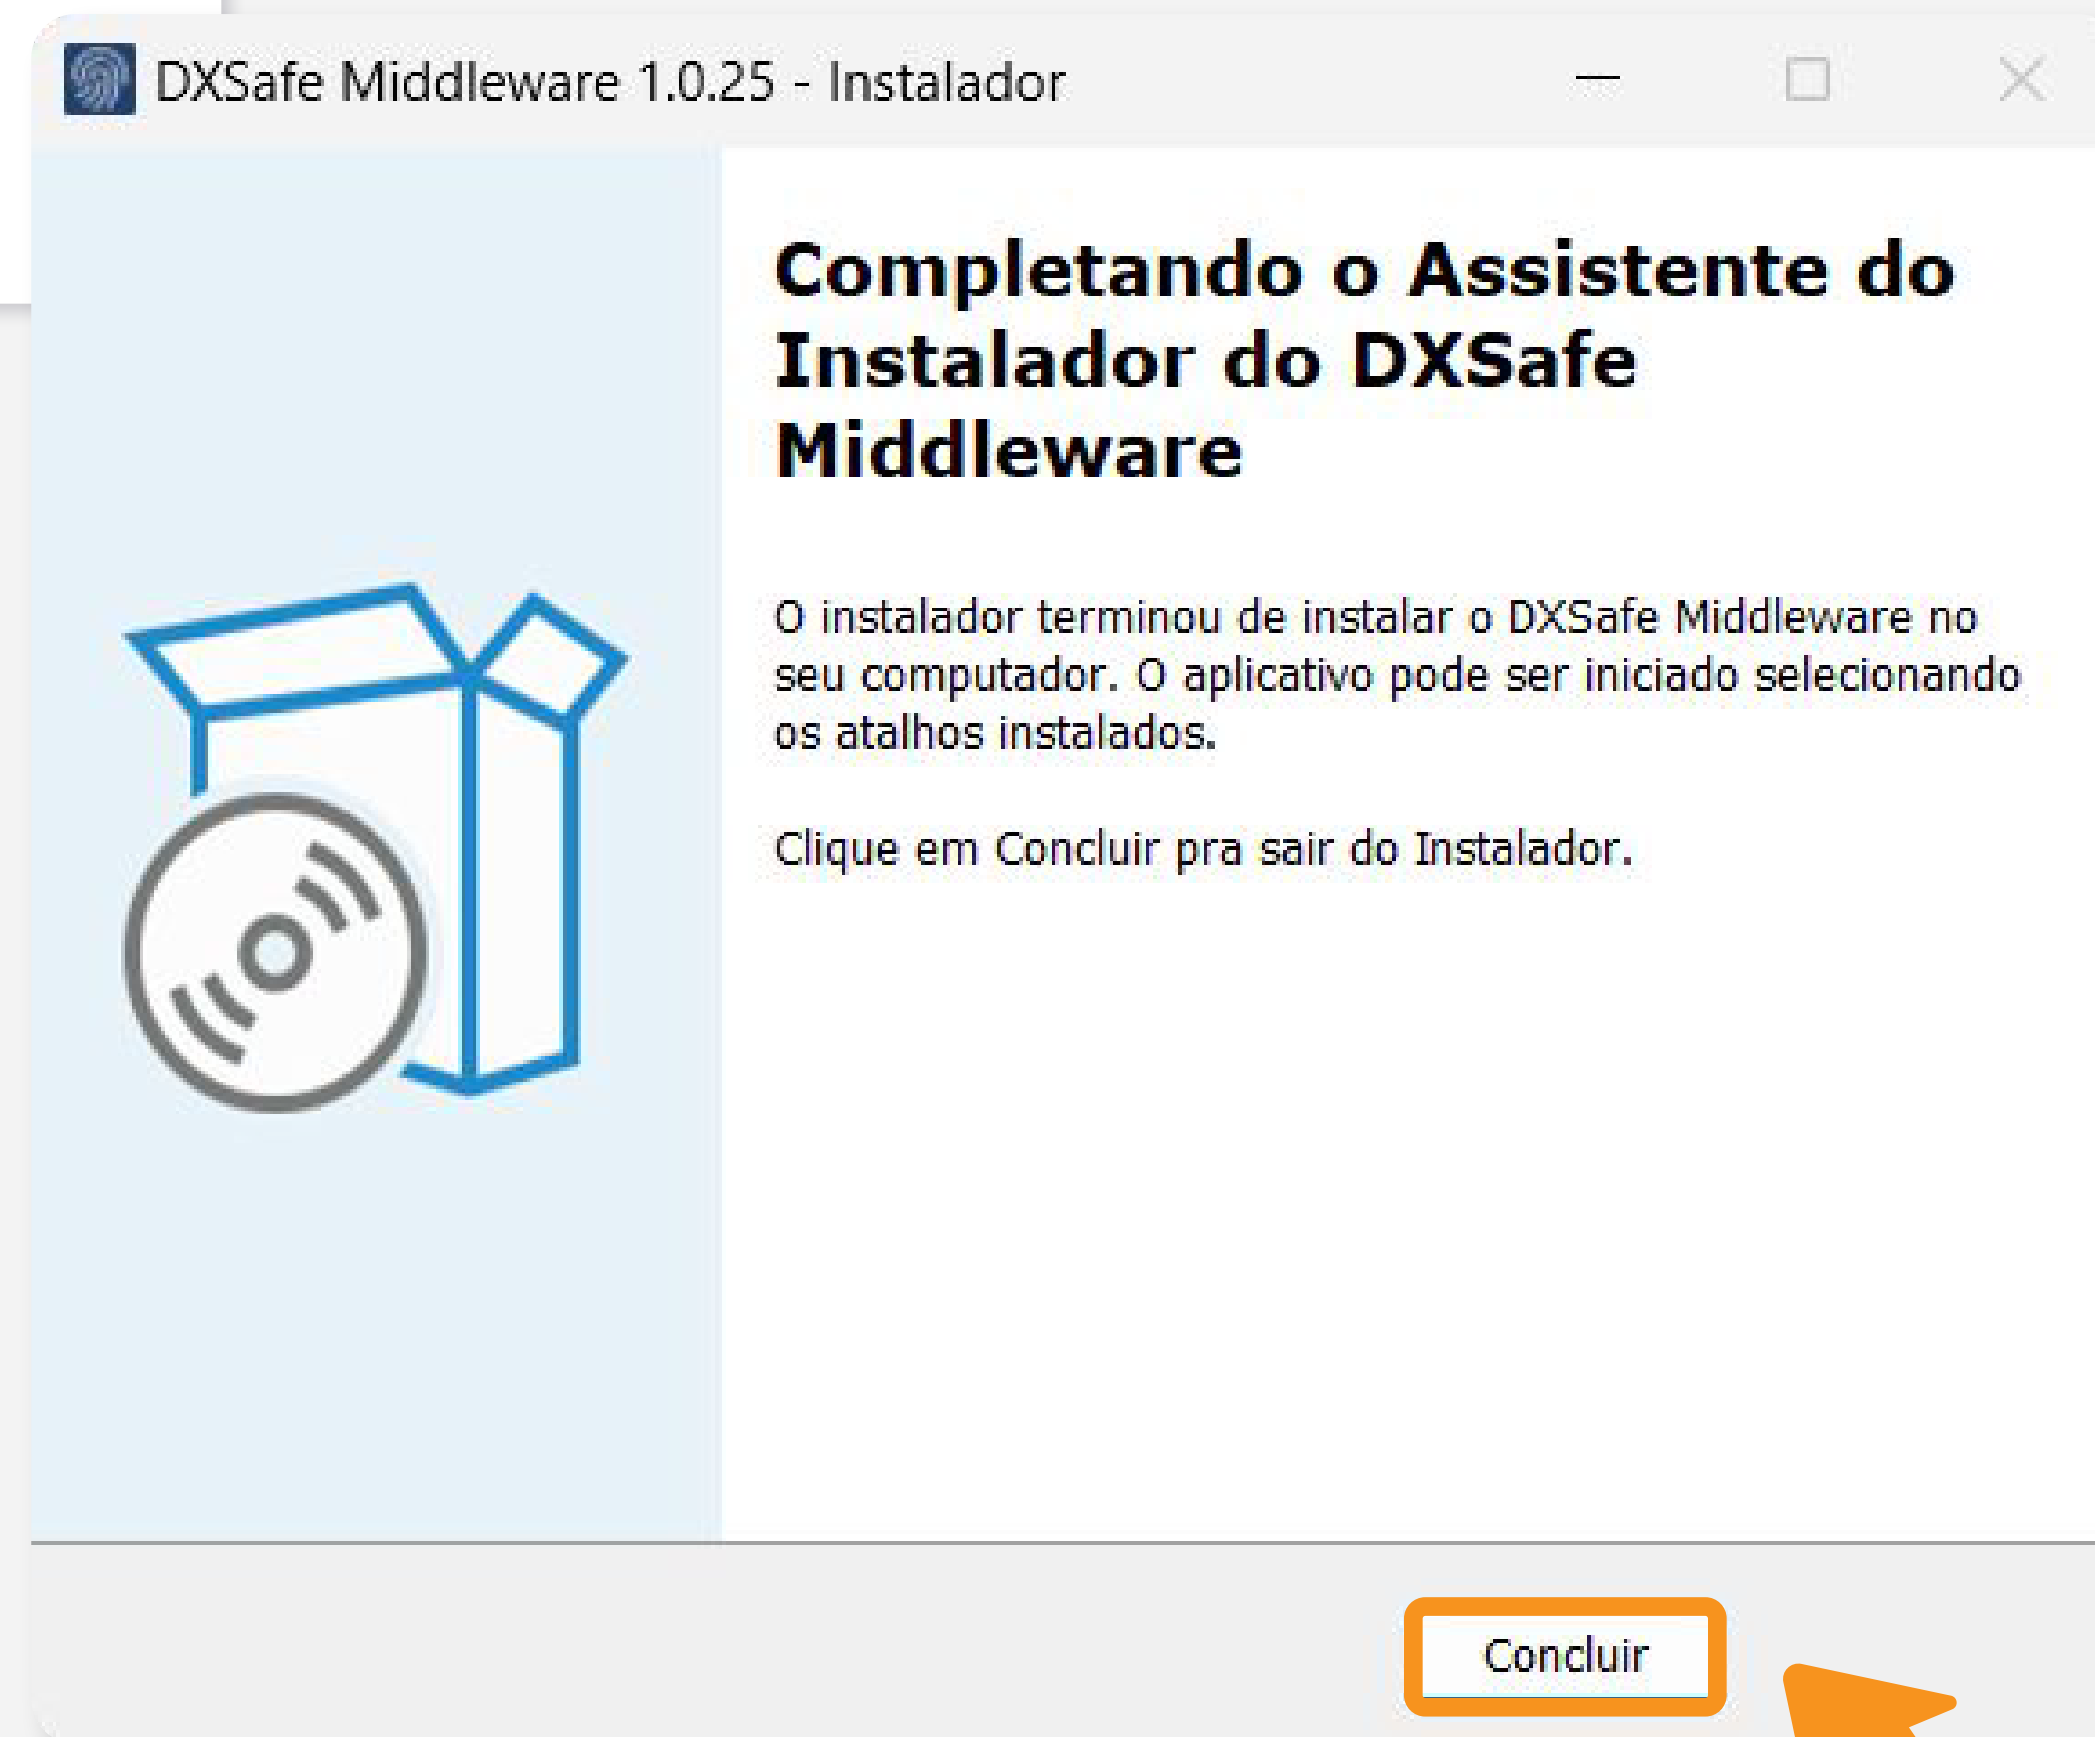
DXSafe Middleware 1.0.25 - Instalador

Completando o Assistente do Instalador do DXSafe Middleware

O instalador terminou de instalar o DXSafe Middleware no seu computador. O aplicativo pode ser iniciado selecionando os atalhos instalados.

Clique em Concluir pra sair do Instalador.

Concluir